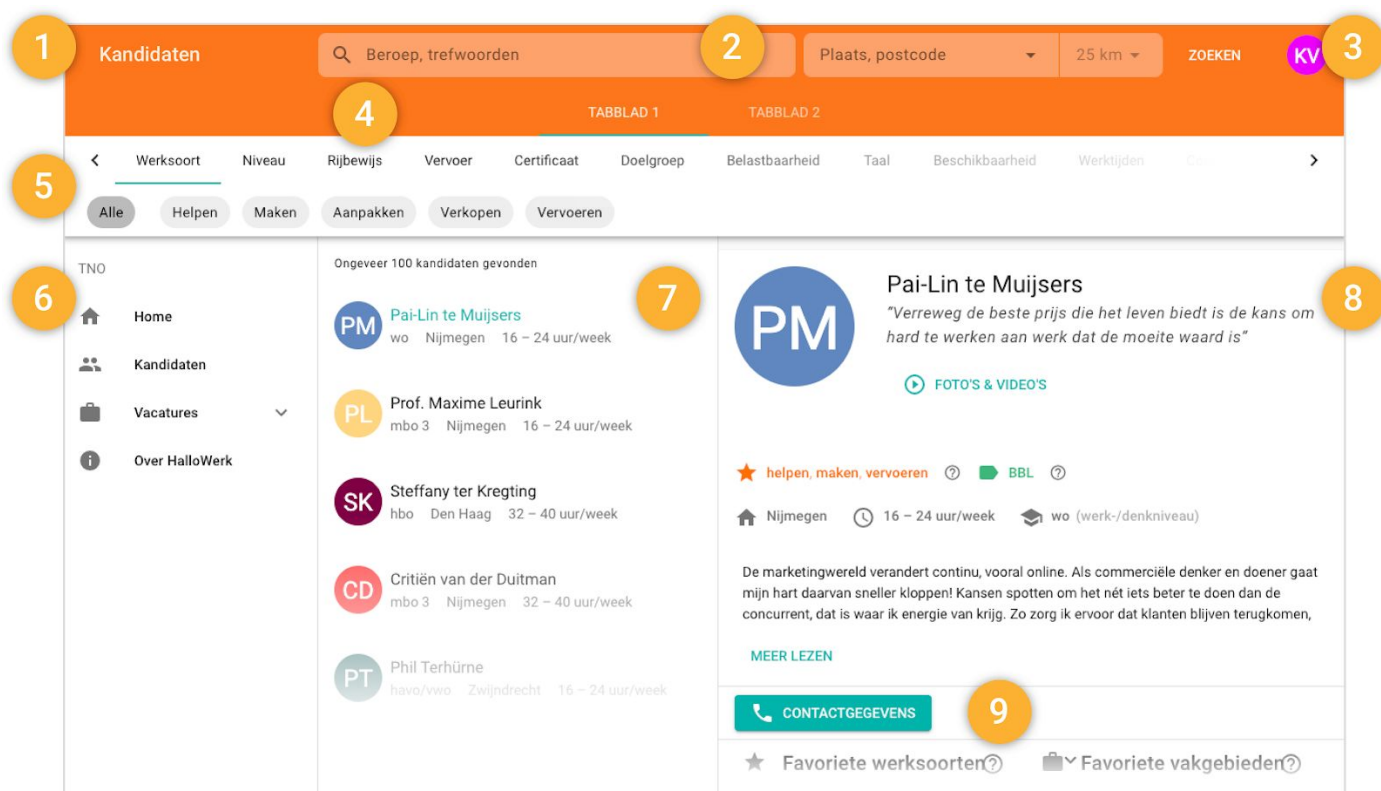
1 Kandidaten

Beroep, trefwoorden

2

Plaats, postcode

25 km

ZOEKEN

KV

3

TABBLAD 1

TABBLAD 2

4

Werksoort Niveau Rijbewijs Vervoer Certificaat Doelgroep Belastbaarheid Taal Beschikbaarheid Werktijden

5

Alle Helpen Maken Aanpakken Verkopen Vervoeren

TNO

6

Home

Kandidaten

Vacatures

Over HalloWerk

Ongeveer 100 kandidaten gevonden

7

PM Pai-Lin te Muijsers
wo Nijmegen 16 – 24 uur/week

PL Prof. Maxime Leurink
mbo 3 Nijmegen 16 – 24 uur/week

SK Steffany ter Kregting
hbo Den Haag 32 – 40 uur/week

CD Critiën van der Duitman
mbo 3 Nijmegen 32 – 40 uur/week

PT Phil Terhürne
havo/vwo Zwijndrecht 16 – 24 uur/week

PM

Pai-Lin te Muijsers

8

"Verreweg de beste prijs die het leven biedt is de kans om hard te werken aan werk dat de moeite waard is"

FOTO'S & VIDEO'S

helpen, maken, vervoeren ? BBL ?

Nijmegen 16 – 24 uur/week wo (werk-/denkniveau)

De marketingwereld verandert continu, vooral online. Als commerciële denker en doener gaat mijn hart daarvan sneller kloppen! Kansen spotten om het nét iets beter te doen dan de concurrent, dat is waar ik energie van krijg. Zo zorg ik ervoor dat klanten blijven terugkomen,

MEER LEZEN

CONTACTGEGEVENS

9

Favoriete werksoorten ? Favoriete vakgebieden ?